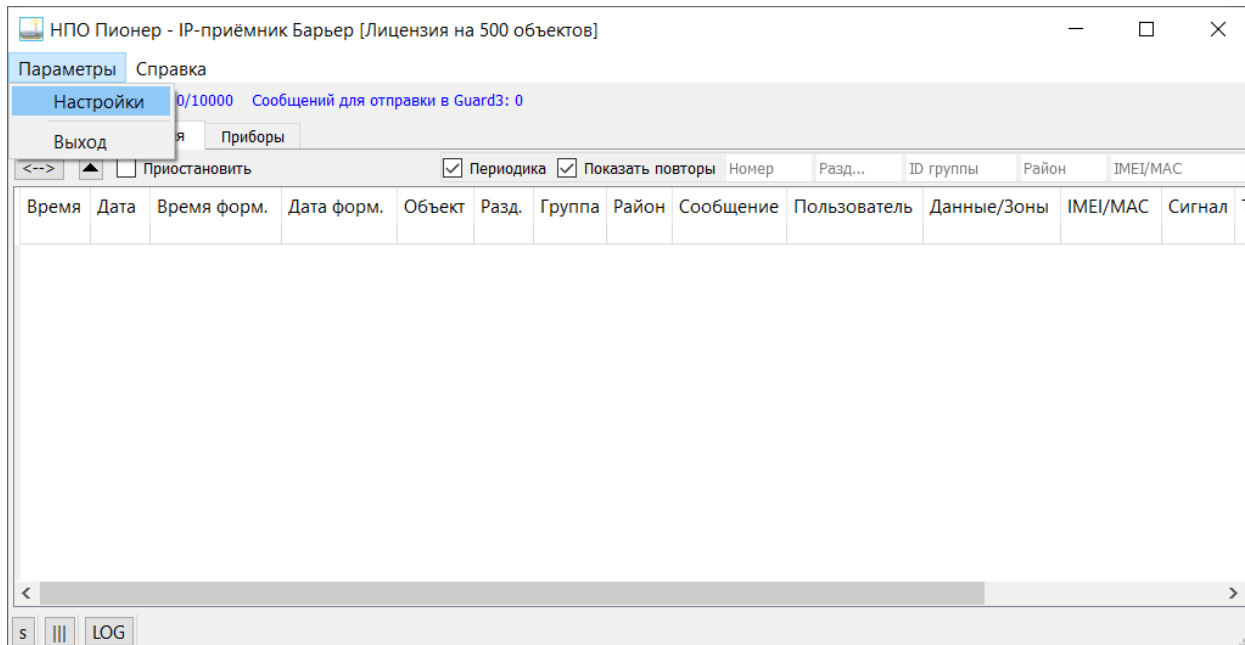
НПО Пионер - IP-приёмник Барьер [Лицензия на 500 объектов]

Параметры Справка

Настройки

Выход

0/10000 Сообщений для отправки в Guard3: 0

я Приборы

<--> Приостановить

Периодика Показать повторы Номер Разд... ID группы Район IMEI/MAC

| Время | Дата | Время форм. | Дата форм. | Объект | Разд. | Группа | Район | Сообщение | Пользователь | Данные/Зоны | IMEI/MAC | Сигнал |
|---|---|---|---|---|---|---|---|---|---|---|---|---|

s ||| LOG